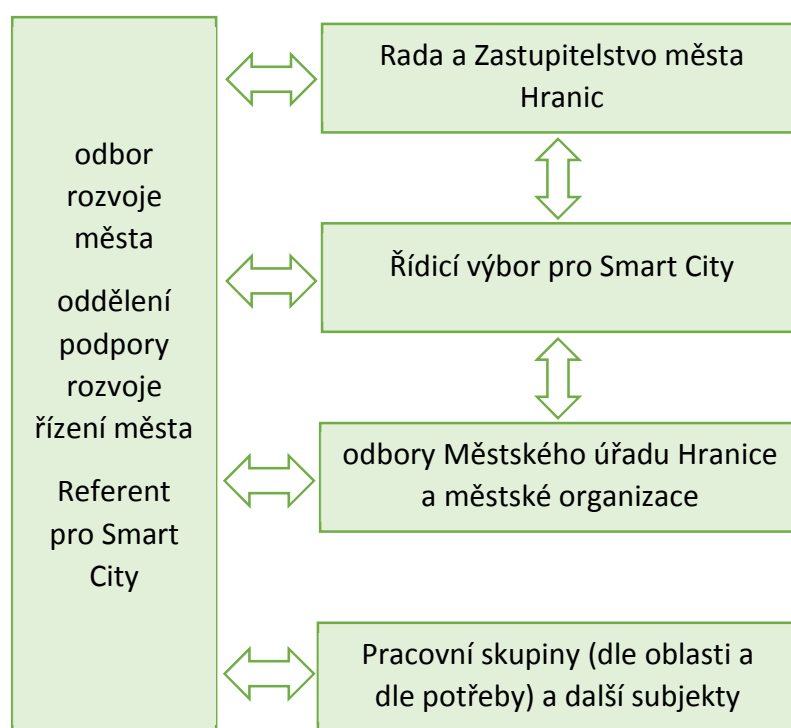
odbor rozvoje města

oddělení podpory rozvoje řízení města

Referent pro Smart City

Rada a Zastupitelstvo města Hranic

Řídicí výbor pro Smart City

odbory Městského úřadu Hranice a městské organizace

Pracovní skupiny (dle oblasti a dle potřeby) a další subjekty